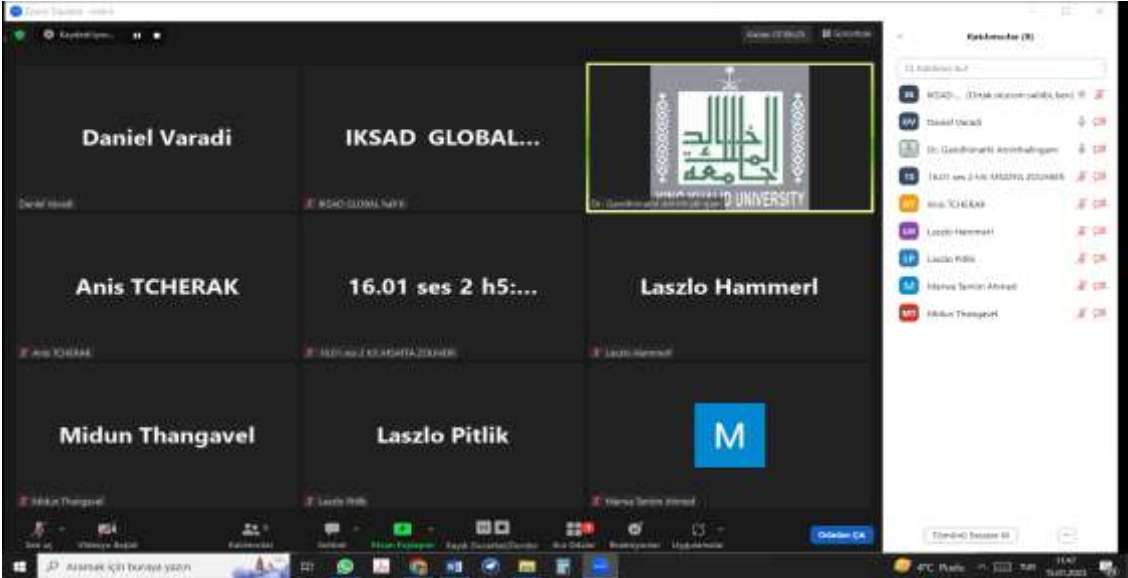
Daniel Varadi

IKSAD GLOBAL...

D UNIVERSITY

Anis TCHERAK

16.01 ses 2 h5:...

Laszlo Hammerl

Midun Thangavel

Laszlo Pitlik

M

Katılımcılar (9)

Daniel Varadi

Anis TCHERAK

Laszlo Hammerl

Laszlo Pitlik

Midun Thangavel

Oturumdan Çık

Aramak için buraya yazın

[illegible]